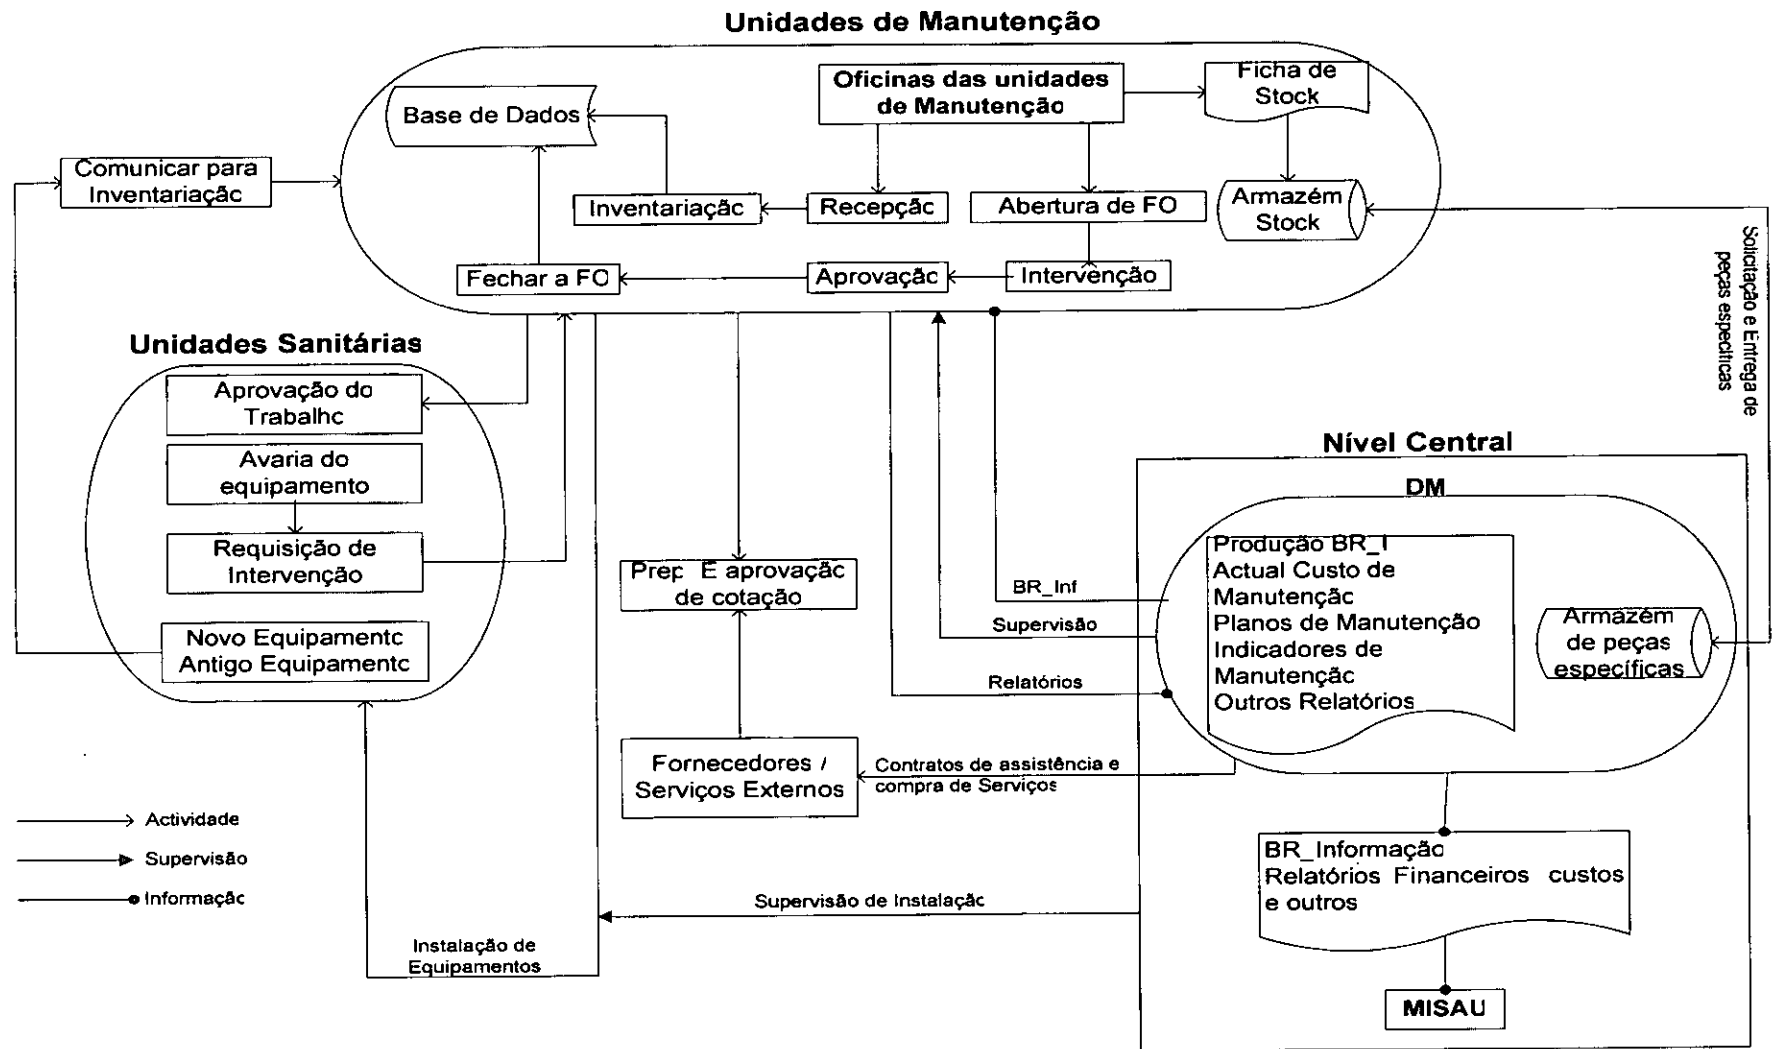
Unidades de Manutenção

Base de Dados

Oficinas das unidades de Manutençãc

Ficha de Stock

Comunicar para Inventariaçãc

Inventariaçãc

Recepçãc

Abertura de FO

Armazém Stock

Fechar a FO

Aprovaçãc

Intervenção

Solicitação e Entrega de peças específicas

Unidades Sanitárias

Aprovação do Trabalhc

Avaria do equipamento

Requisição de Intervenção

Novo Equipamentc Antigo Equipamentc

Nível Central

DM

Prep E aprovaçãc de cotação

BR_Inf

Supervisão

Relatórios

Produção BR_I
Actual Custo de Manutençãc
Planos de Manutenção
Indicadores de Manutençãc
Outros Relatórios

Armazém de peças específicas

Fornecedores / Serviços Externos

Contratos de assistência e compra de Serviços

Actividade

Supervisão

Informaçãc

BR_Informaçãc
Relatórios Financeiros custos e outros

Supervisão de Instalaçãc

Instalação de Equipamentos

MISAU